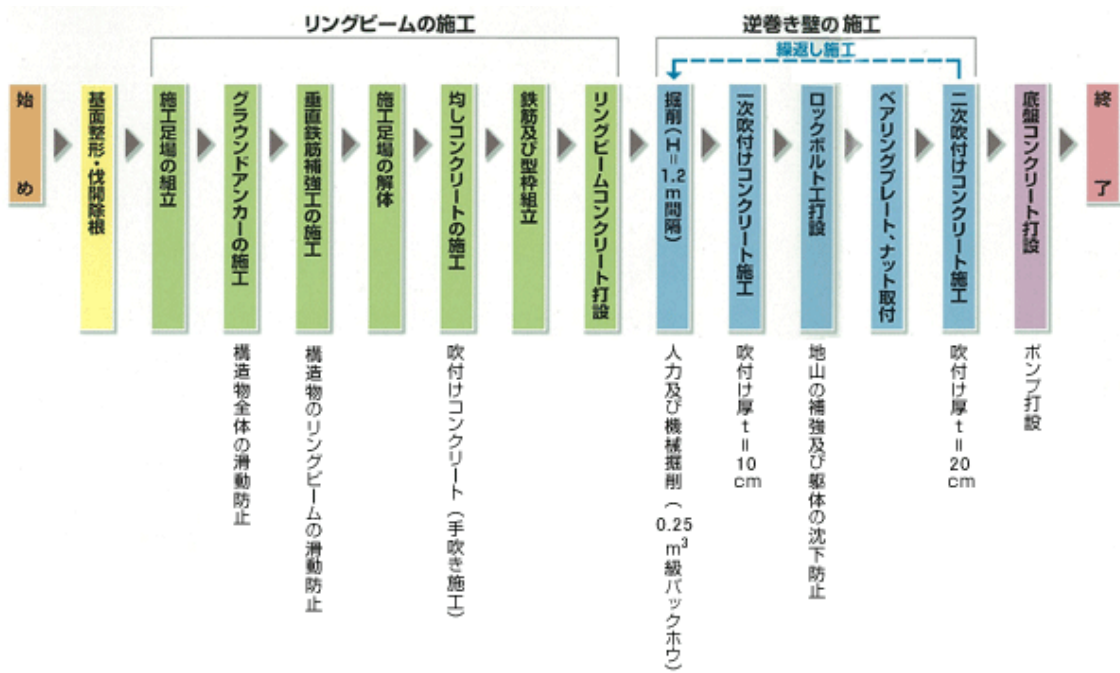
リングビームの施工

逆巻き壁の施工

繰返し施工

始め

基面整形・伐開除根

施工足場の組立

グラウンドアンカーの施工

構造物全体の滑動防止

垂直鉄筋補強工の施工

構造物のリングビームの滑動防止

施工足場の解体

均しコンクリートの施工

吹付けコンクリート（手吹き施工）

鉄筋及び型枠組立

リングビームコンクリート打設

掘削（H＝1.2m間隔）

人力及び機械掘削（0.25$m^3$級バックホウ）

一次吹付けコンクリート施工

吹付け厚t＝10cm

ロックボルト工打設

地山の補強及び躯体の沈下防止

ベアリングプレート、ナット取付

二次吹付けコンクリート施工

吹付け厚t＝20cm

底盤コンクリート打設

ポンプ打設

終了